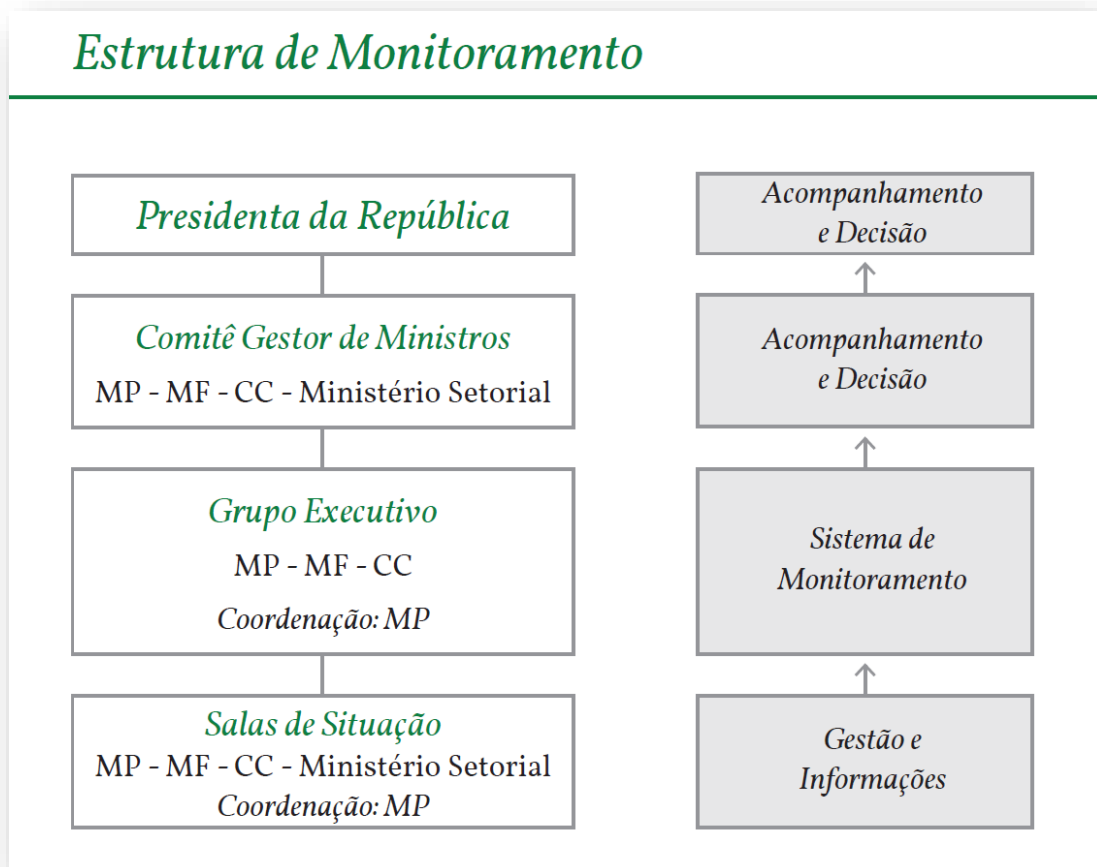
Estrutura de Monitoramento

Presidenta da República

Comitê Gestor de Ministros
MP - MF - CC - Ministério Setorial

Grupo Executivo
MP - MF - CC
Coordenação: MP

Salas de Situação
MP - MF - CC - Ministério Setorial
Coordenação: MP

Acompanhamento e Decisão

Acompanhamento e Decisão

Sistema de Monitoramento

Gestão e Informações